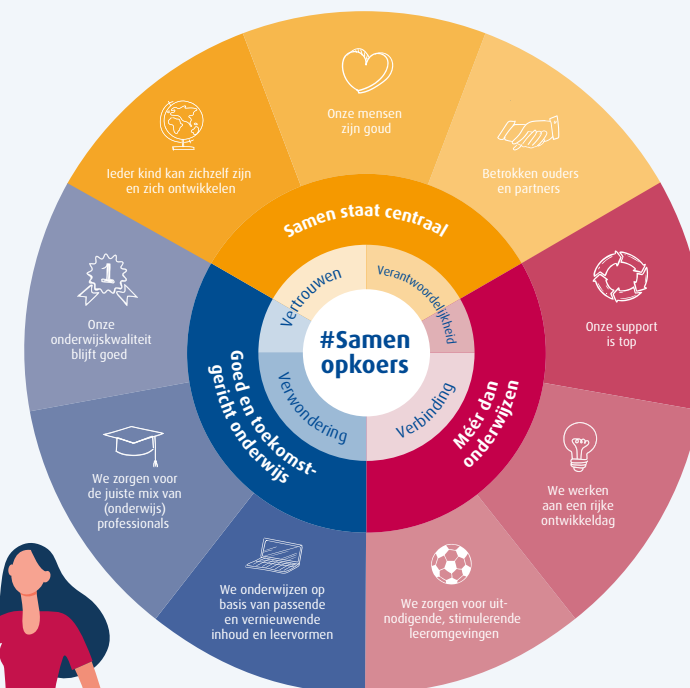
#Samen opkoers

Vertrouwen

Verantwoordelijkheid

Verwondering

Verbinding

Samen staat centraal

Goed en toekomstgericht onderwijs

Méér dan onderwijzen

Onze mensen zijn goud

Betrokken ouders en partners

Onze support is top

We werken aan een rijke ontwikkeldag

We zorgen voor uitnodigende, stimulerende leeromgevingen

We onderwijzen op basis van passende en vernieuwende inhoud en leervormen

We zorgen voor de juiste mix van (onderwijs) professionals

Onze onderwijskwaliteit blijft goed

Ieder kind kan zichzelf zijn en zich ontwikkelen